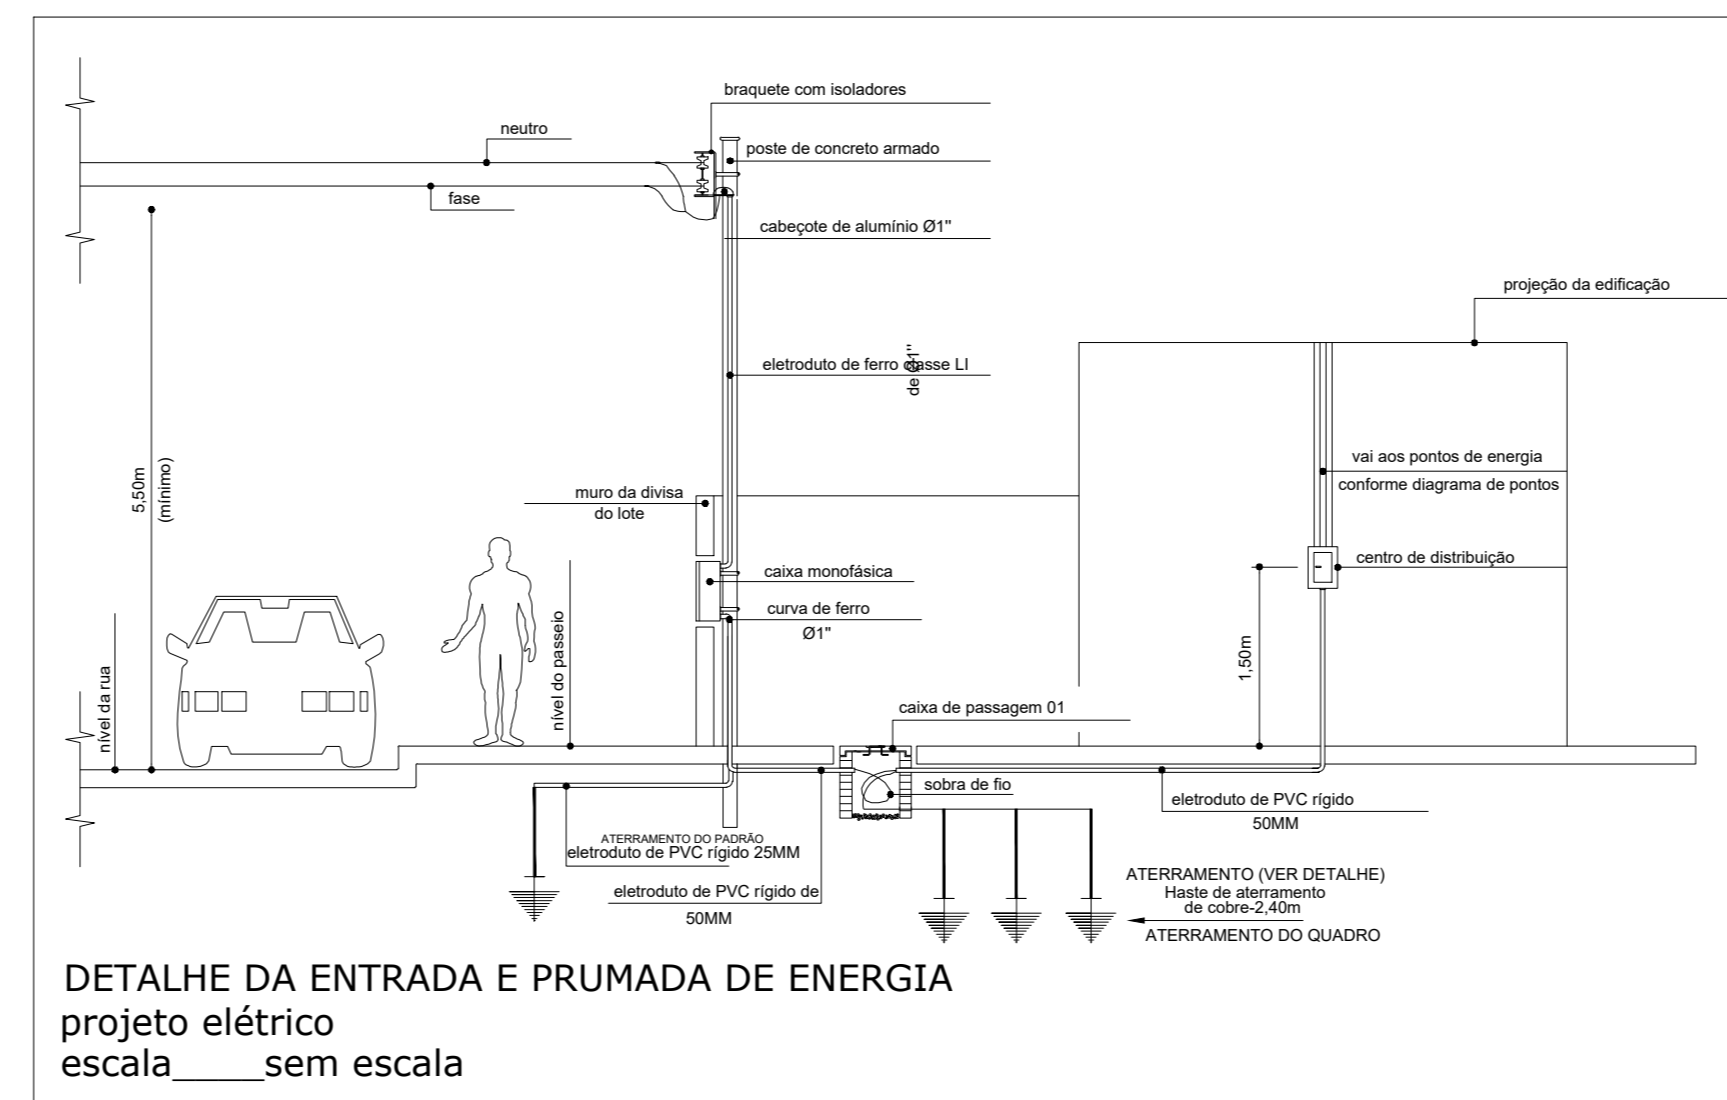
braquete com isoladores

neutro

poste de concreto armado

fase

cabeçote de alumínio Ø1"

projeção da edificação

eletroduto de ferro classe LI

de Ø1"

5,50m (mínimo)

vai aos pontos de energia

conforme diagrama de pontos

muro da divisa do lote

centro de distribuição

caixa monofásica

curva de ferro Ø1"

nível do passeio

nível da rua

1,50m

caixa de passagem 01

sobra de fio

eletroduto de PVC rígido 50MM

ATERRAMENTO DO PADRÃO

eletroduto de PVC rígido 25MM

eletroduto de PVC rígido de 50MM

ATERRAMENTO (VER DETALHE)
Haste de aterramento de cobre-2,40m

ATERRAMENTO DO QUADRO

DETALHE DA ENTRADA E PRUMADA DE ENERGIA
projeto elétrico
escala____sem escala